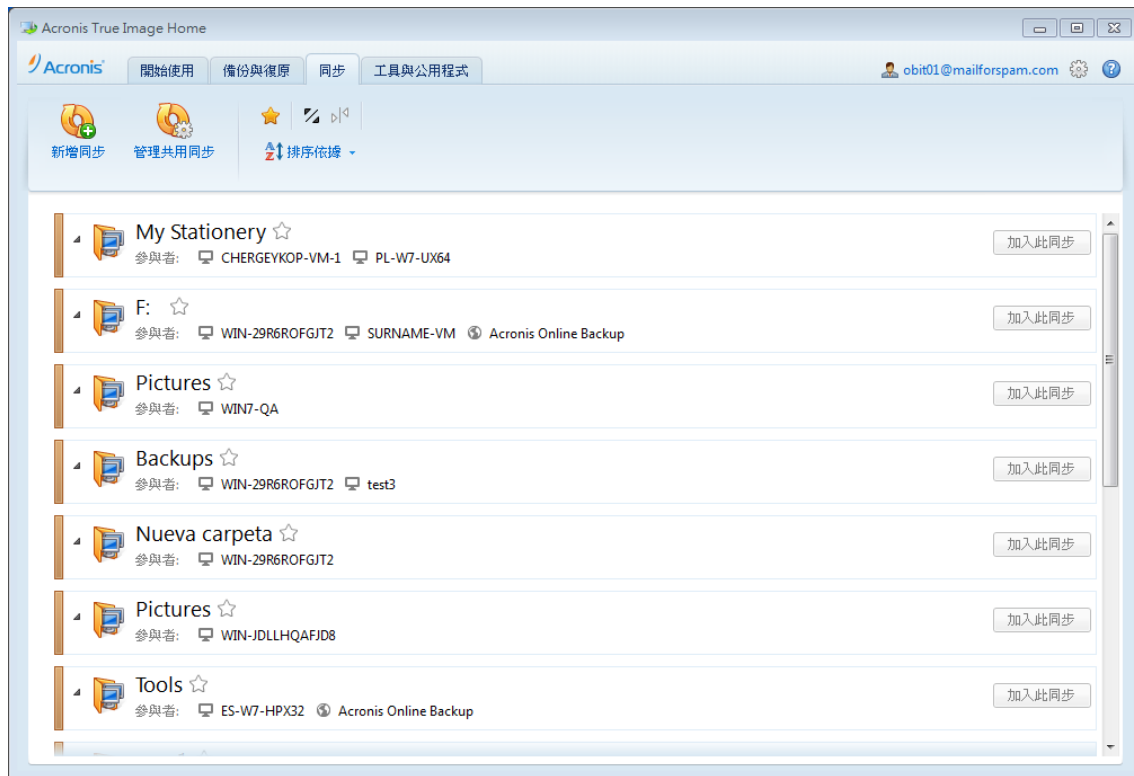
Acronis True Image Home

Acronis

開始使用 備份與復原 同步 工具與公用程式

obit01@mailforspam.com

新增同步 管理共用同步

排序依據

My Stationery
參與者: CHERGEYKOP-VM-1 PL-W7-UX64
加入此同步

F:
參與者: WIN-29R6ROFGJT2 SURNAME-VM Acronis Online Backup
加入此同步

Pictures
參與者: WIN7-QA
加入此同步

Backups
參與者: WIN-29R6ROFGJT2 test3
加入此同步

Nueva carpeta
參與者: WIN-29R6ROFGJT2
加入此同步

Pictures
參與者: WIN-JDLLHQAFJD8
加入此同步

Tools
參與者: ES-W7-HPX32 Acronis Online Backup
加入此同步